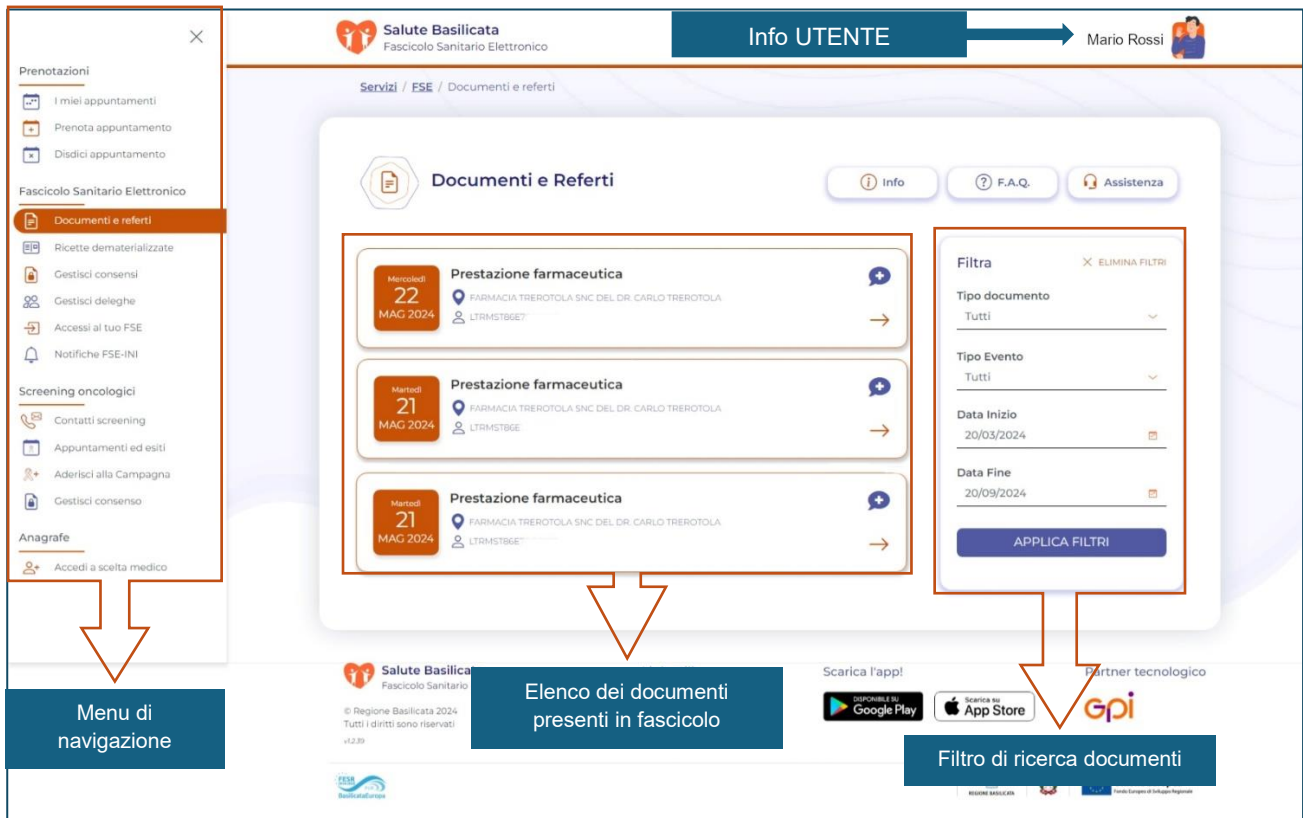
Prenotazioni

I miei appuntamenti

Prenota appuntamento

Disdici appuntamento

Fascicolo Sanitario Elettronico

Documenti e referti

Ricette dematerializzate

Gestisci consensi

Gestisci deleghe

Accessi al tuo FSE

Notifiche FSE-INI

Screening oncologici

Contatti screening

Appuntamenti ed esiti

Aderisci alla Campagna

Gestisci consenso

Anagrafe

Accedi a scelta medico

Menu di navigazione

Salute Basilicata
Fascicolo Sanitario Elettronico

Info UTENTE

Mario Rossi

Servizi / FSE / Documenti e referti

Documenti e Referti

Info

F.A.Q.

Assistenza

Mercoledì
22
MAG 2024
Prestazione farmaceutica
FARMACIA TREROTOLA SNC DEL DR. CARLO TREROTOLA
LTRMST86E7

Martedì
21
MAG 2024
Prestazione farmaceutica
FARMACIA TREROTOLA SNC DEL DR. CARLO TREROTOLA
LTRMST86E

Martedì
21
MAG 2024
Prestazione farmaceutica
FARMACIA TREROTOLA SNC DEL DR. CARLO TREROTOLA
LTRMST86E

Filtra
ELIMINA FILTRI
Tipo documento
Tutti
Tipo Evento
Tutti
Data Inizio
20/03/2024
Data Fine
20/09/2024
APPLICA FILTRI

Elenco dei documenti presenti in fascicolo

Filtro di ricerca documenti

Salute Basilicata
Fascicolo Sanitario
© Regione Basilicata 2024
Tutti i diritti sono riservati
v1.2.39

Scarica l'app!
DISPONIBILE SU Google Play
Scarica su App Store

Partner tecnologico
GPI

FESR BasilicataEuropa
REGIONE BASILICATA
Fondo Europeo di Sviluppo Regionale